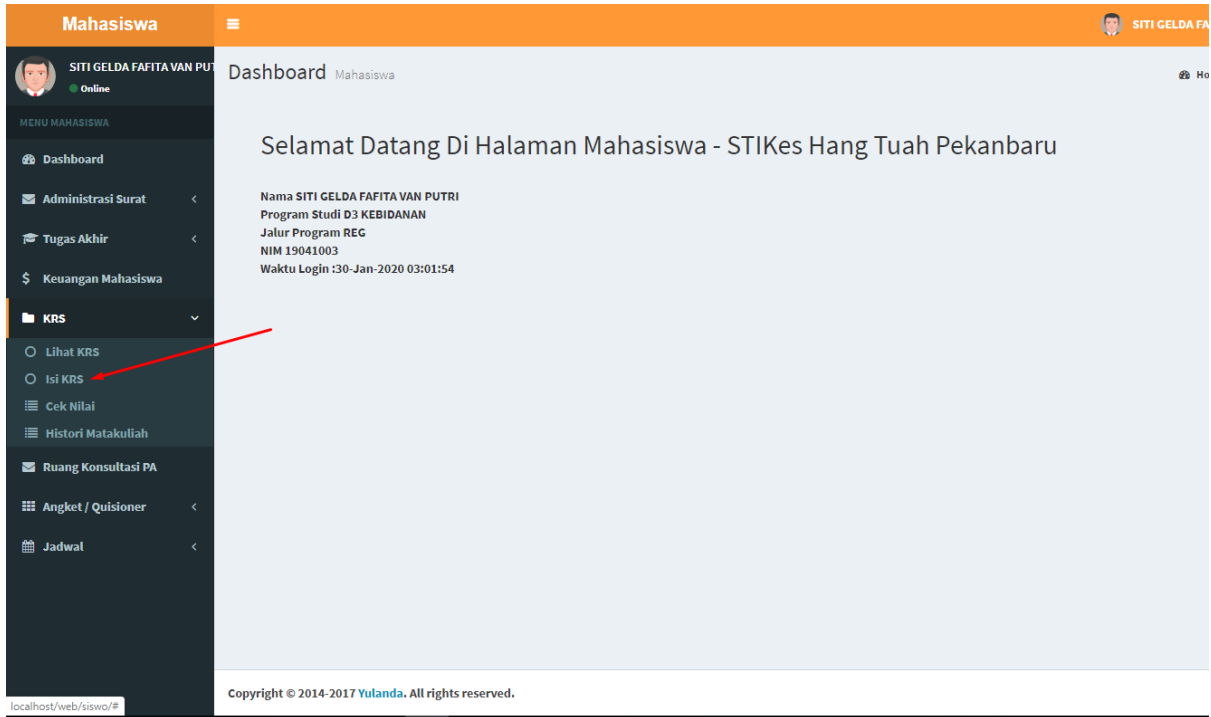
Mahasiswa

SITI GELDA FA

SITI GELDA FAFITA VAN PUT
Online

MENU MAHASISWA

Dashboard

Administrasi Surat

Tugas Akhir

Keuangan Mahasiswa

KRS

Lihat KRS

Isi KRS

Cek Nilai

Histori Matakuliah

Ruang Konsultasi PA

Angket / Quisioner

Jadwal

Dashboard Mahasiswa

Ho

Selamat Datang Di Halaman Mahasiswa - STIKes Hang Tuah Pekanbaru

Nama SITI GELDA FAFITA VAN PUTRI
Program Studi D3 KEBIDANAN
Jalur Program REG
NIM 19041003
Waktu Login :30-Jan-2020 03:01:54

localhost/web/siswo/#

Copyright © 2014-2017 Yulanda. All rights reserved.